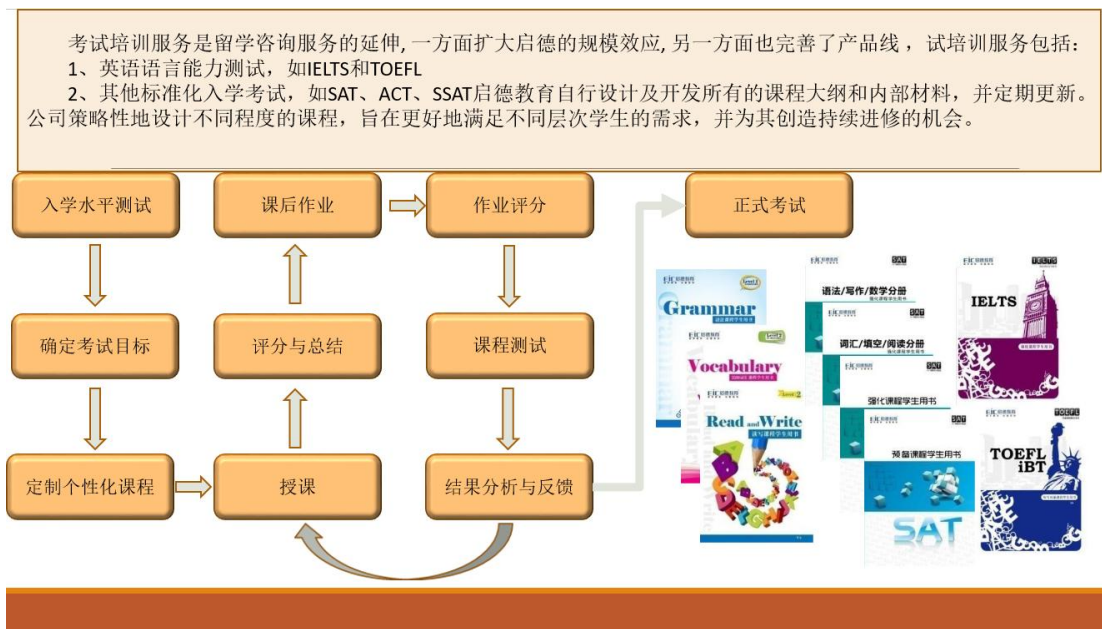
考试培训服务是留学咨询服务的延伸, 一方面扩大启德的规模效应, 另一方面也完善了产品线，试培训服务包括：

1、英语语言能力测试，如IELTS和TOEFL

2、其他标准化入学考试，如SAT、ACT、SSAT启德教育自行设计及开发所有的课程大纲和内部材料，并定期更新。公司策略性地设计不同程度的课程，旨在更好地满足不同层次学生的需求，并为其创造持续进修的机会。

入学水平测试

课后作业

作业评分

正式考试

确定考试目标

评分与总结

课程测试

定制个性化课程

授课

结果分析与反馈

Grammar

Vocabulary

Read and Write

读写课程学生用书

SAT

语法/写作/数学分册

强化课程学生用书

词汇/填空/阅读分册

强化课程学生用书

预备课程学生用书

SAT

IELTS

TOEFL

TOEFL iBT